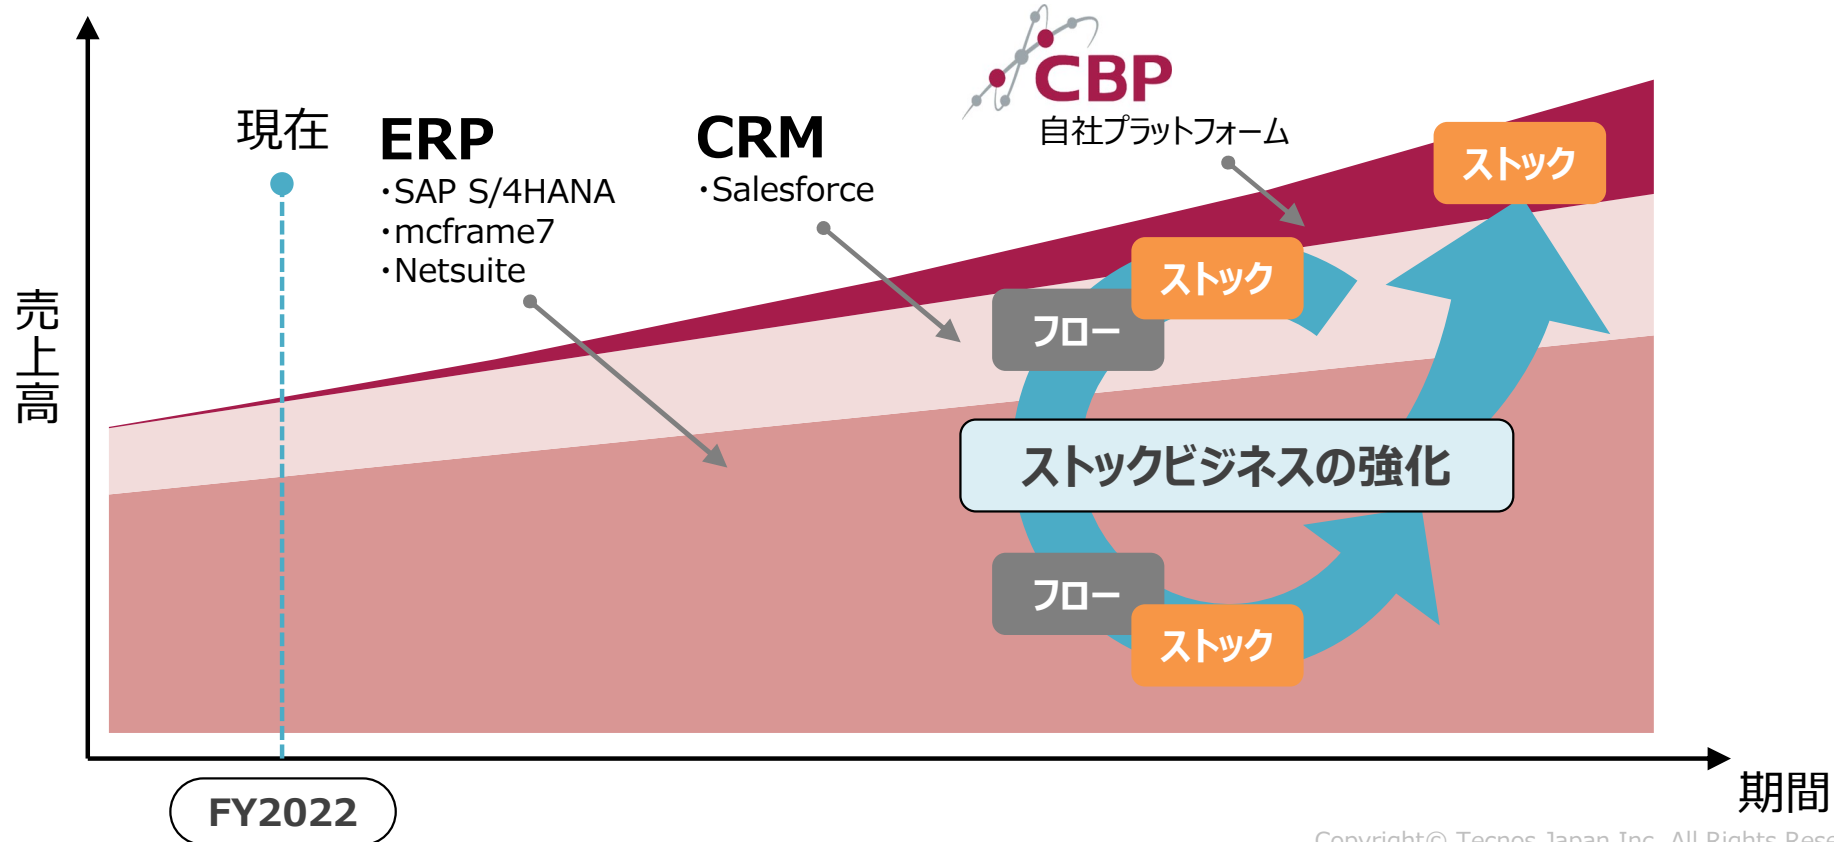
売上高

現在

ERP
・SAP S/4HANA
・mcframe7
・Netsuite

CRM
・Salesforce

CBP
自社プラットフォーム

ストック

ストック

フロー

ストックビジネスの強化

フロー

ストック

FY2022

期間

Copyright© Tecnos Japan Inc. All Rights Rese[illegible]